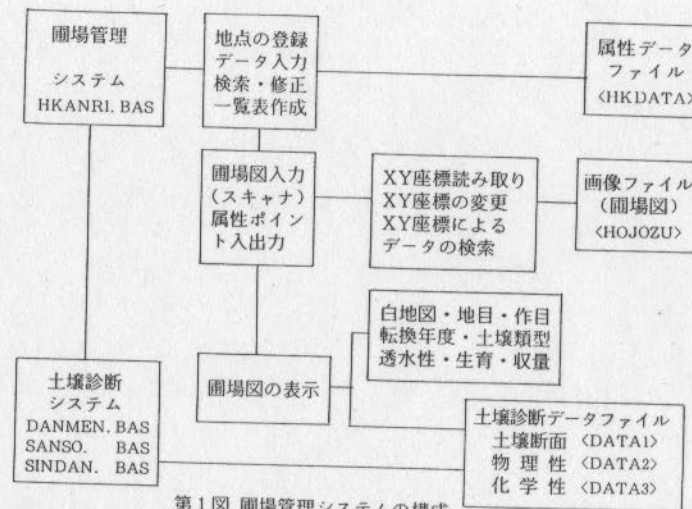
圃場管理
システム
HKANRI. BAS

地点の登録
データ入力
検索・修正
一覧表作成

属性データ
ファイル
〈HKDATA〉

圃場図入力
(スキャナ)
属性ポイント入出力

XY座標読み取り
XY座標の変更
XY座標による
データの検索

画像ファイル
(圃場図)
〈HOJOZU〉

白地図・地目・作目
転換年度・土壌類型
透水性・生育・収量

土壌診断
システム
DANMEN. BAS
SANSO. BAS
SINDAN. BAS

圃場図の表示

土壌診断データファイル
土壌断面 〈DATA1〉
物 理 性 〈DATA2〉
化 学 性 〈DATA3〉

第1図 圃場管理システムの構成